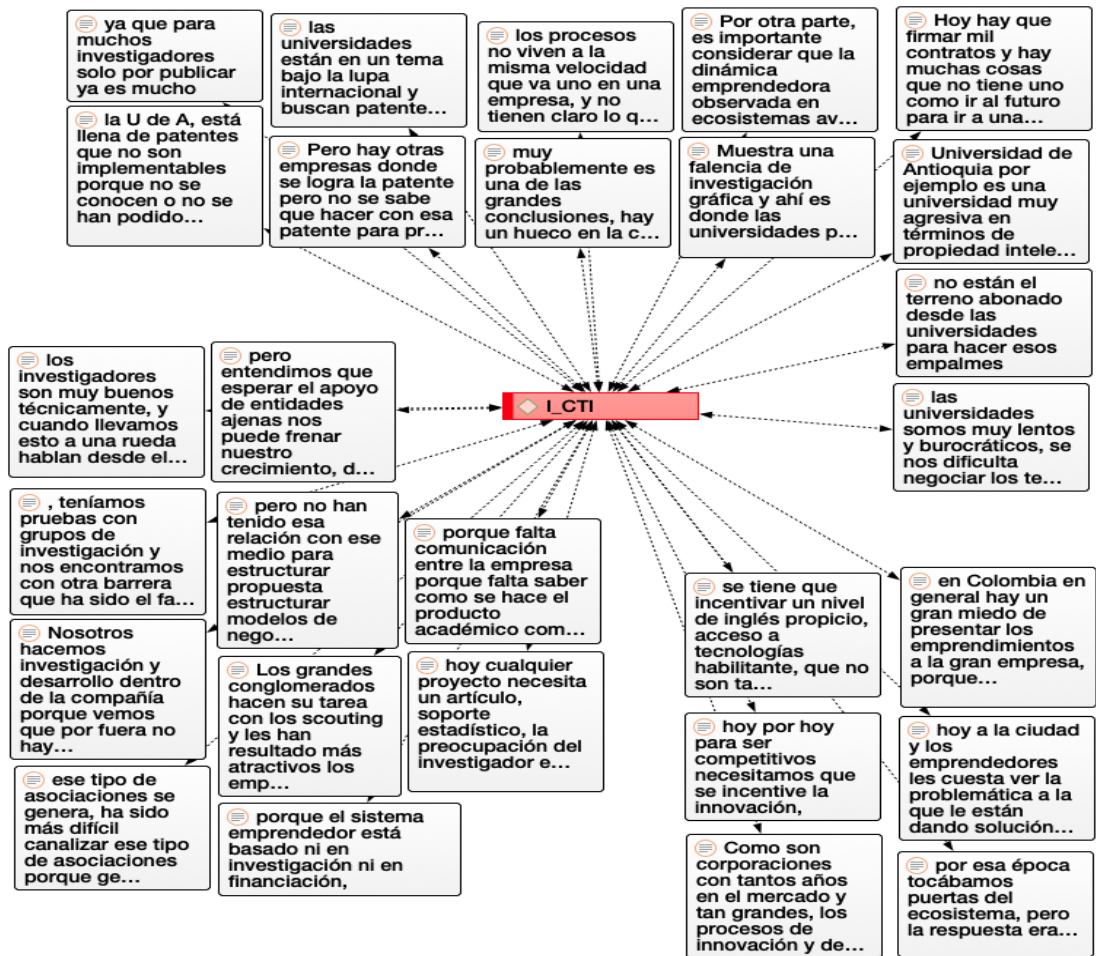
ya que para muchos investigadores solo por publicar ya es mucho

las universidades están en un tema bajo la lupa internacional y buscan patente…

los procesos no viven a la misma velocidad que va uno en una empresa, y no tienen claro lo q…

Por otra parte, es importante considerar que la dinámica emprendedora observada en ecosistemas av…

Hoy hay que firmar mil contratos y hay muchas cosas que no tiene uno como ir al futuro para ir a una…

la U de A, está llena de patentes que no son implementables porque no se conocen o no se han podido…

Pero hay otras empresas donde se logra la patente pero no se sabe que hacer con esa patente para pr…

muy probablemente es una de las grandes conclusiones, hay un hueco en la c…

Muestra una falencia de investigación gráfica y ahí es donde las universidades p…

Universidad de Antioquia por ejemplo es una universidad muy agresiva en términos de propiedad intele…

no están el terreno abonado desde las universidades para hacer esos empalmes

los investigadores son muy buenos técnicamente, y cuando llevamos esto a una rueda hablan desde el…

pero entendimos que esperar el apoyo de entidades ajenas nos puede frenar nuestro crecimiento, d…

I_CTI

las universidades somos muy lentos y burocráticos, se nos dificulta negociar los te…

, teníamos pruebas con grupos de investigación y nos encontramos con otra barrera que ha sido el fa…

pero no han tenido esa relación con ese medio para estructurar propuesta estructurar modelos de nego…

porque falta comunicación entre la empresa porque falta saber como se hace el producto académico com…

se tiene que incentivar un nivel de inglés propicio, acceso a tecnologías habilitante, que no son ta…

en Colombia en general hay un gran miedo de presentar los emprendimientos a la gran empresa, porque…

Nosotros hacemos investigación y desarrollo dentro de la compañía porque vemos que por fuera no hay…

Los grandes conglomerados hacen su tarea con los scouting y les han resultado más atractivos los emp…

hoy cualquier proyecto necesita un artículo, soporte estadístico, la preocupación del investigador e…

hoy por hoy para ser competitivos necesitamos que se incentive la innovación,

hoy a la ciudad y los emprendedores les cuesta ver la problemática a la que le están dando solución…

ese tipo de asociaciones se genera, ha sido más difícil canalizar ese tipo de asociaciones porque ge…

porque el sistema emprendedor está basado ni en investigación ni en financiación,

Como son corporaciones con tantos años en el mercado y tan grandes, los procesos de innovación y de…

por esa época tocábamos puertas del ecosistema, pero la respuesta era…